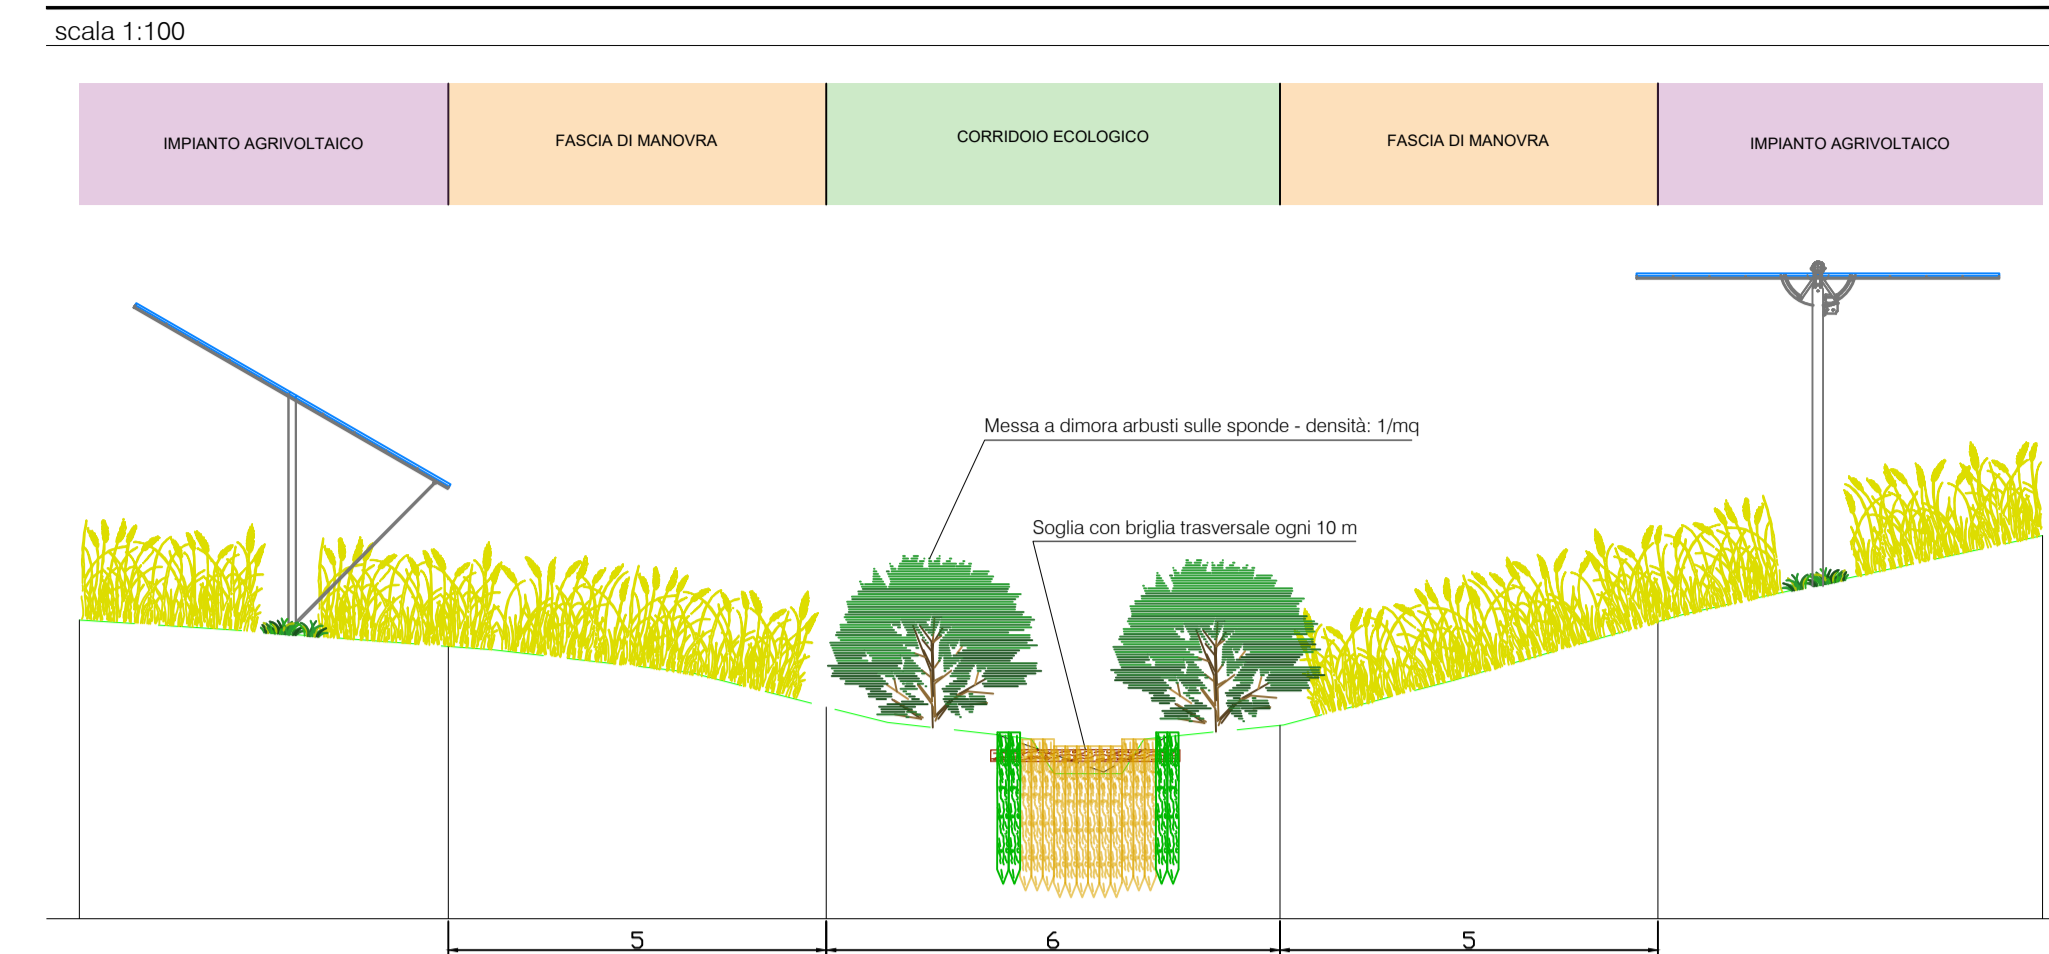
scala 1:100

IMPIANTO AGRIVOLTAICO

FASCIA DI MANOVRA

CORRIDOIO ECOLOGICO

FASCIA DI MANOVRA

IMPIANTO AGRIVOLTAICO

Messa a dimora arbusti sulle sponde - densità: 1/mq

Soglia con briglia trasversale ogni 10 m

5

6

5